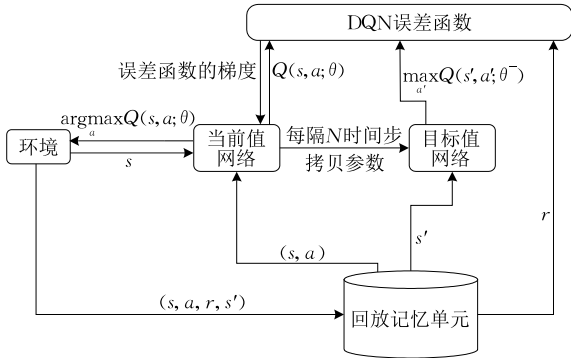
DQN误差函数

误差函数的梯度

$Q(s,a;\theta)$

$\max_{a'} Q(s',a';\theta^-)$

$\underset{a}{\mathrm{argmax}} Q(s,a;\theta)$

环境

$s$

当前值网络

每隔$N$时间步拷贝参数

目标值网络

$s'$

$r$

$(s,a)$

$(s,a,r,s')$

回放记忆单元